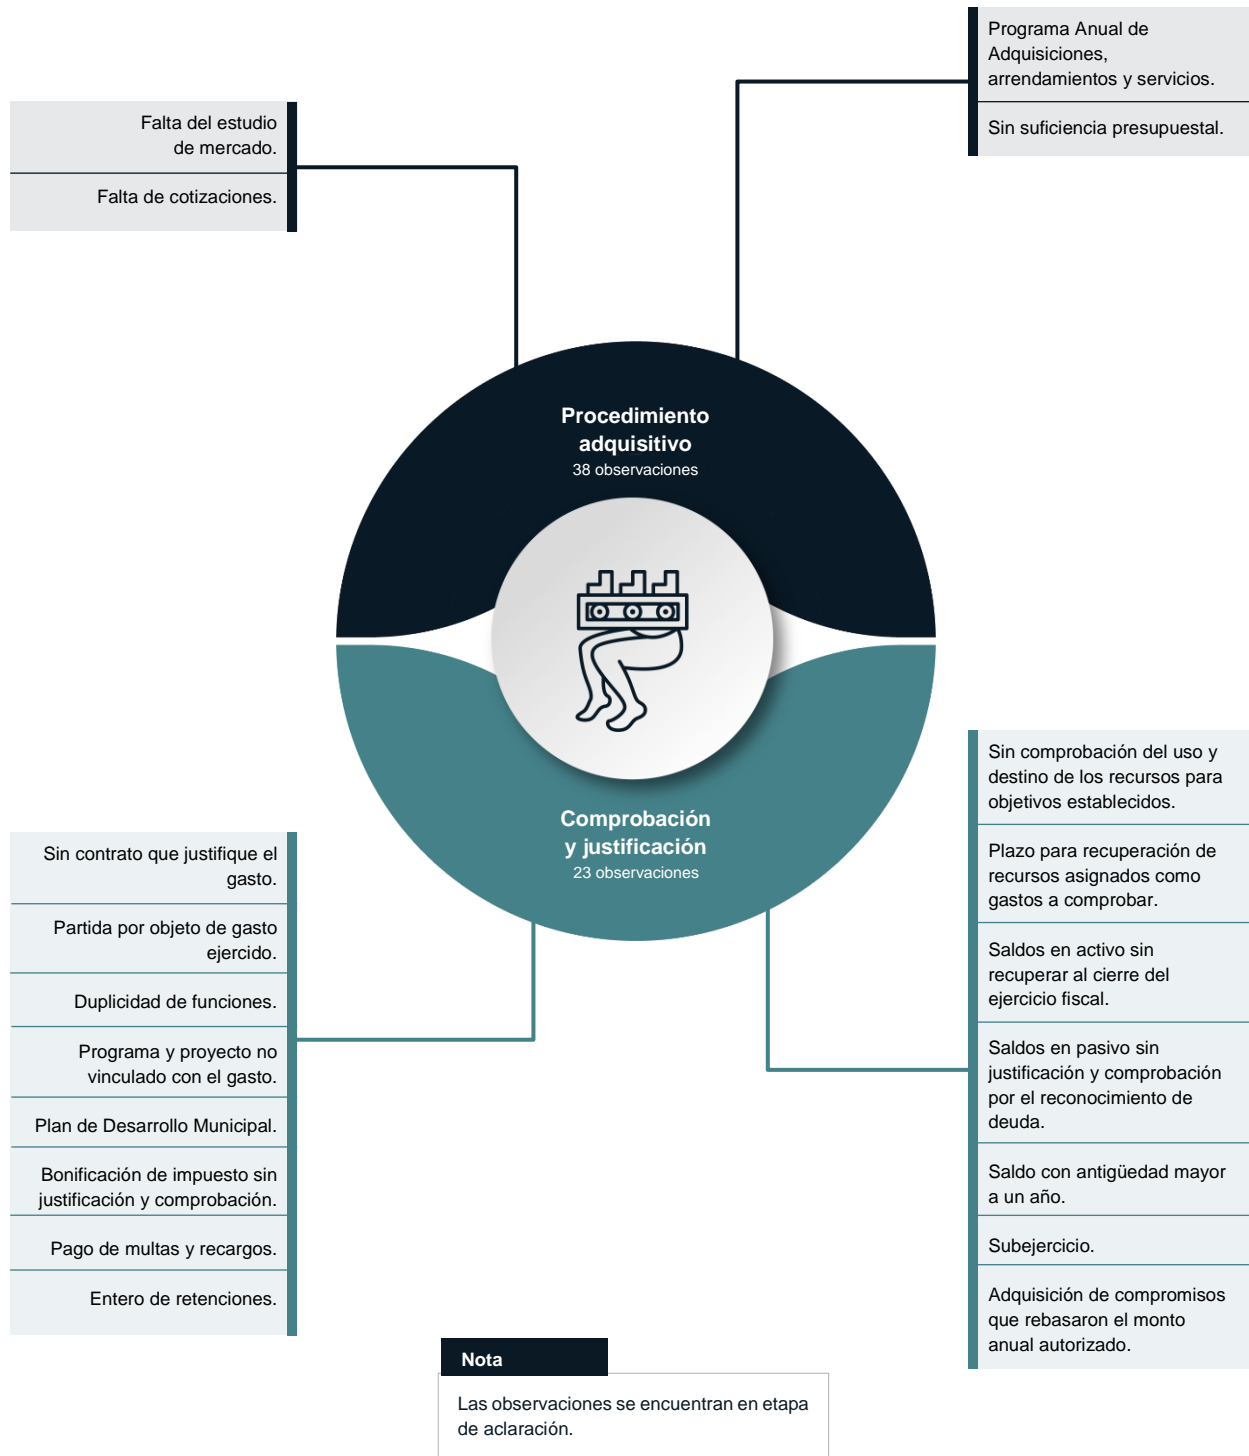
Falta del estudio de mercado.

Falta de cotizaciones.

Programa Anual de Adquisiciones, arrendamientos y servicios.

Sin suficiencia presupuestal.

Procedimiento adquisitivo
38 observaciones

Comprobación y justificación
23 observaciones

Sin contrato que justifique el gasto.

Partida por objeto de gasto ejercido.

Duplicidad de funciones.

Programa y proyecto no vinculado con el gasto.

Plan de Desarrollo Municipal.

Bonificación de impuesto sin justificación y comprobación.

Pago de multas y recargos.

Entero de retenciones.

Sin comprobación del uso y destino de los recursos para objetivos establecidos.

Plazo para recuperación de recursos asignados como gastos a comprobar.

Saldos en activo sin recuperar al cierre del ejercicio fiscal.

Saldos en pasivo sin justificación y comprobación por el reconocimiento de deuda.

Saldo con antigüedad mayor a un año.

Subejercicio.

Adquisición de compromisos que rebasaron el monto anual autorizado.

Nota
Las observaciones se encuentran en etapa de aclaración.